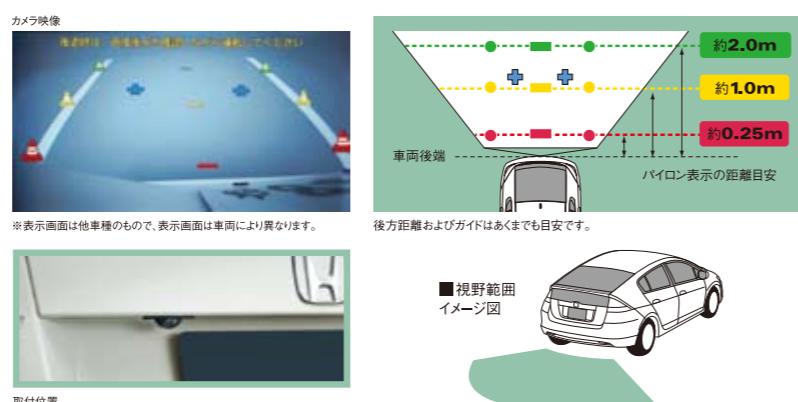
カメラ映像

周囲確認 画面表示の距離 目安を確認してください

※表示画面は他車種のもので、表示画面は車両により異なります。

約2.0m

約1.0m

約0.25m

車両後端

パイロン表示の距離目安

後方距離およびガイドはあくまでも目安です。

■視野範囲
イメージ図

取付位置